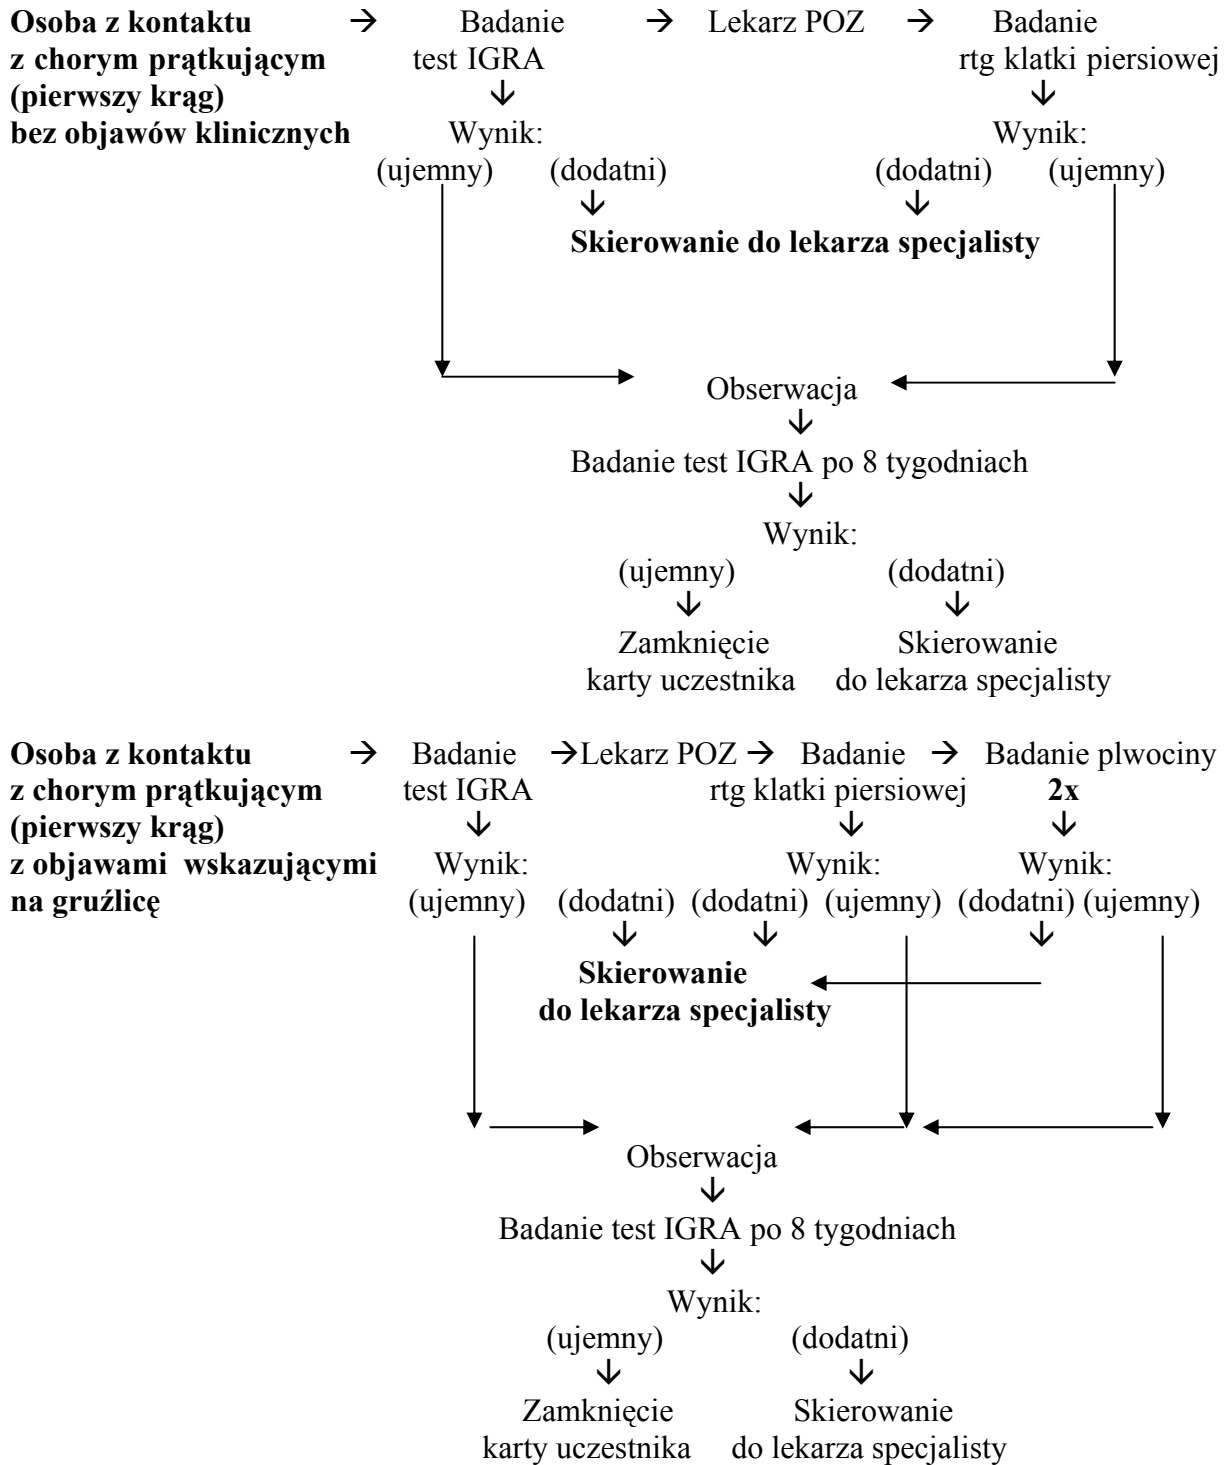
**Osoba z kontaktu z chorym prątkującym (pierwszy krąg) bez objawów klinicznych** → Badanie test IGRA → Lekarz POZ → Badanie rtg klatki piersiowej

Wynik: (ujemny) (dodatni)

Wynik: (dodatni) (ujemny)

**Skierowanie do lekarza specjalisty**

Obserwacja

Badanie test IGRA po 8 tygodniach

Wynik:

(ujemny) (dodatni)

Zamknięcie karty uczestnika

Skierowanie do lekarza specjalisty

**Osoba z kontaktu z chorym prątkującym (pierwszy krąg) z objawami wskazującymi na gruźlicę** → Badanie test IGRA → Lekarz POZ → Badanie rtg klatki piersiowej → Badanie plwociny **2x**

Wynik: (ujemny) (dodatni)

Wynik: (dodatni) (ujemny)

Wynik: (dodatni) (ujemny)

**Skierowanie do lekarza specjalisty**

Obserwacja

Badanie test IGRA po 8 tygodniach

Wynik:

(ujemny) (dodatni)

Zamknięcie karty uczestnika

Skierowanie do lekarza specjalisty